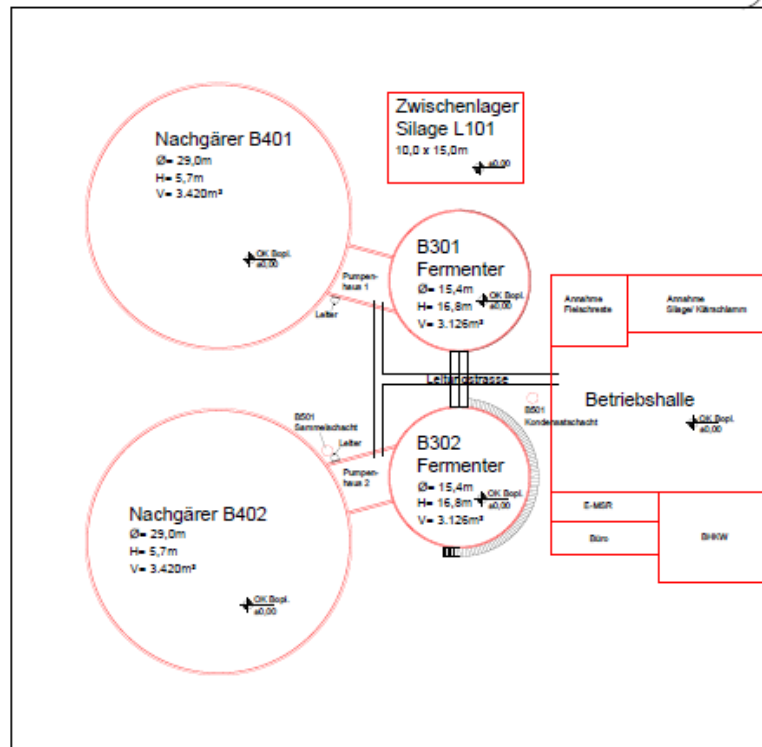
Zwischenlager Silage L101
10,0 x 15,0m
±0,00

Nachgärer B401
Ø= 29,0m
H= 5,7m
V= 3.420m³
OK Bopl. ±0,00

B301 Fermenter
Ø= 15,4m
H= 16,8m
V= 3.126m³
OK Bopl. ±0,00

Pumpenhaus 1
Leiter

Annahme Fleischreste
Annahme Silage/ Klärschlamm

Leitungstrasse

Betriebshalle
OK Bopl. ±0,00

B501 Kondensatschacht

B501 Sammelschacht
Leiter
Pumpenhaus 2

B302 Fermenter
Ø= 15,4m
H= 16,8m
V= 3.126m³
OK Bopl. ±0,00

Nachgärer B402
Ø= 29,0m
H= 5,7m
V= 3.420m³
OK Bopl. ±0,00

E-MSR
Büro
BHKW